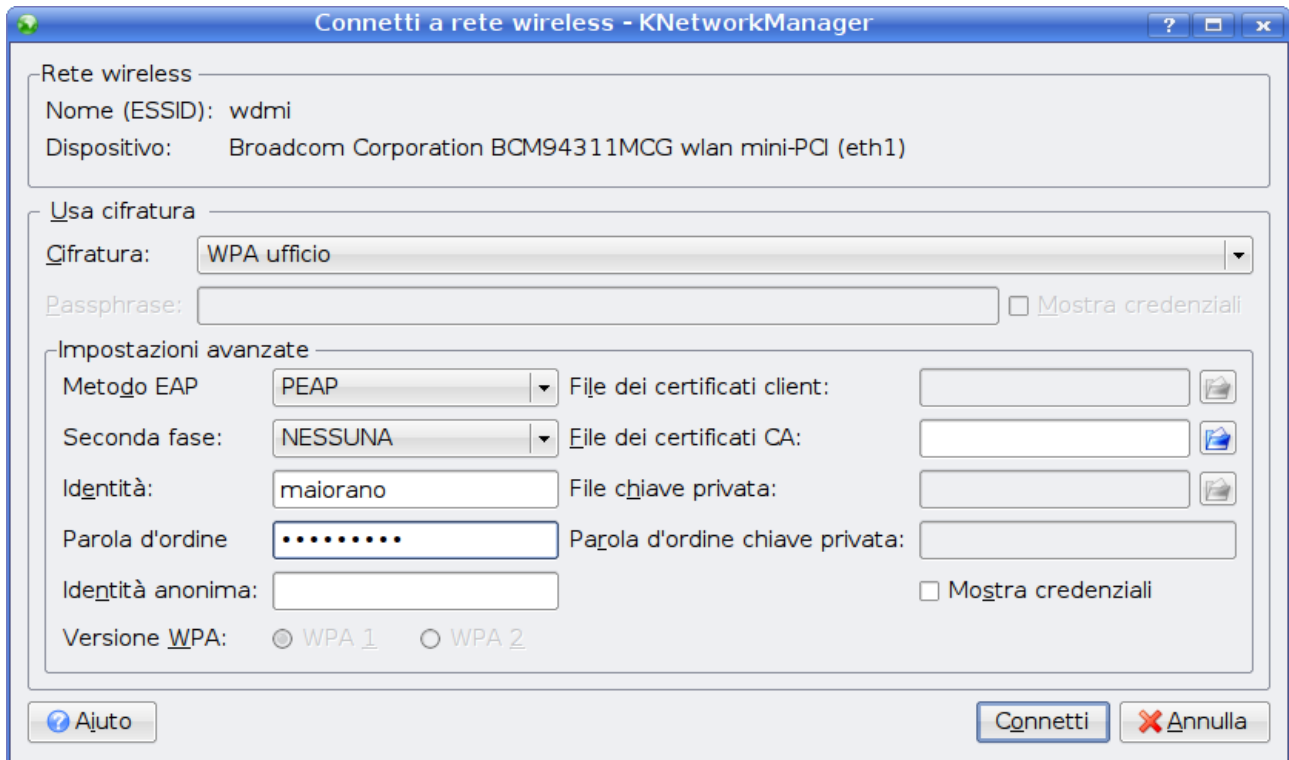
Connetti a rete wireless - KNetworkManager

?

Rete wireless

Nome (ESSID): wdmi

Dispositivo: Broadcom Corporation BCM94311MCG wlan mini-PCI (eth1)

Usa cifratura

Cifratura: WPA ufficio

Passphrase:

Mostra credenziali

Impostazioni avanzate

Metodo EAP PEAP

File dei certificati client:

Seconda fase: NESSUNA

File dei certificati CA:

Identità: maiorano

File chiave privata:

Parola d'ordine •••••••••

Parola d'ordine chiave privata:

Identità anonima:

Mostra credenziali

Versione WPA: WPA 1 WPA 2

Aiuto

Connetti

Annulla